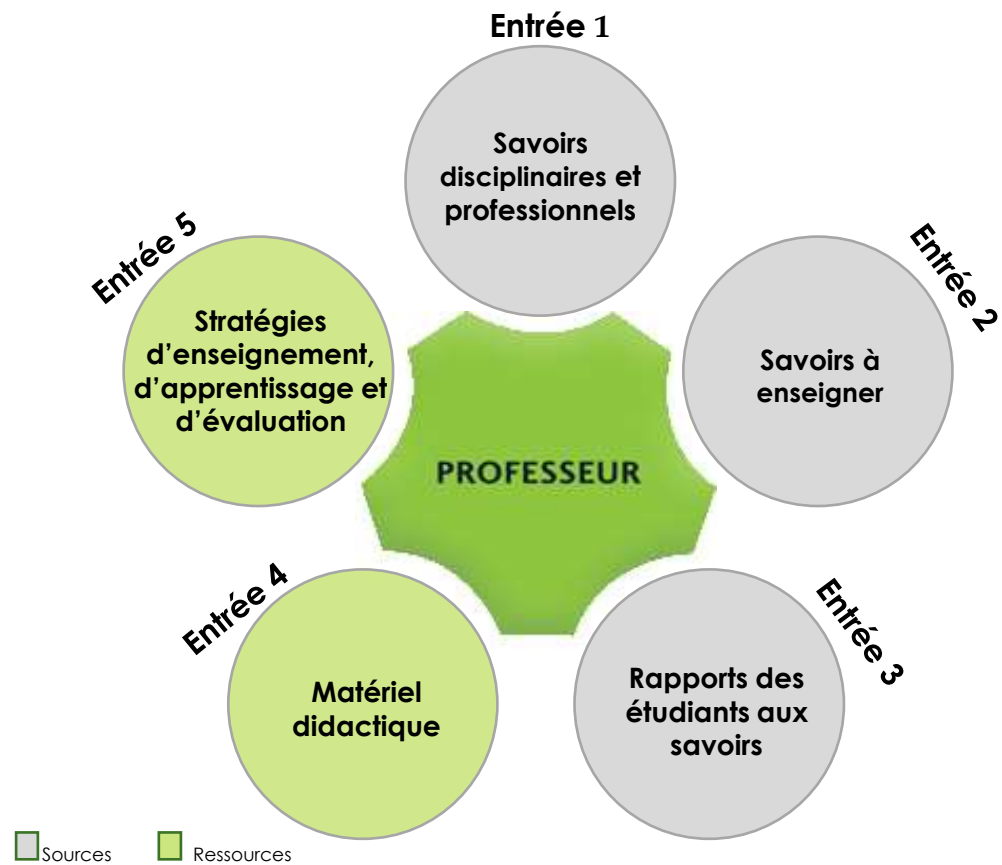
Entrée 1

Savoirs disciplinaires et professionnels

Entrée 2

Savoirs à enseigner

Entrée 3

Rapports des étudiants aux savoirs

Entrée 4

Matériel didactique

Entrée 5

Stratégies d'enseignement, d'apprentissage et d'évaluation

PROFESSEUR

Sources Ressources